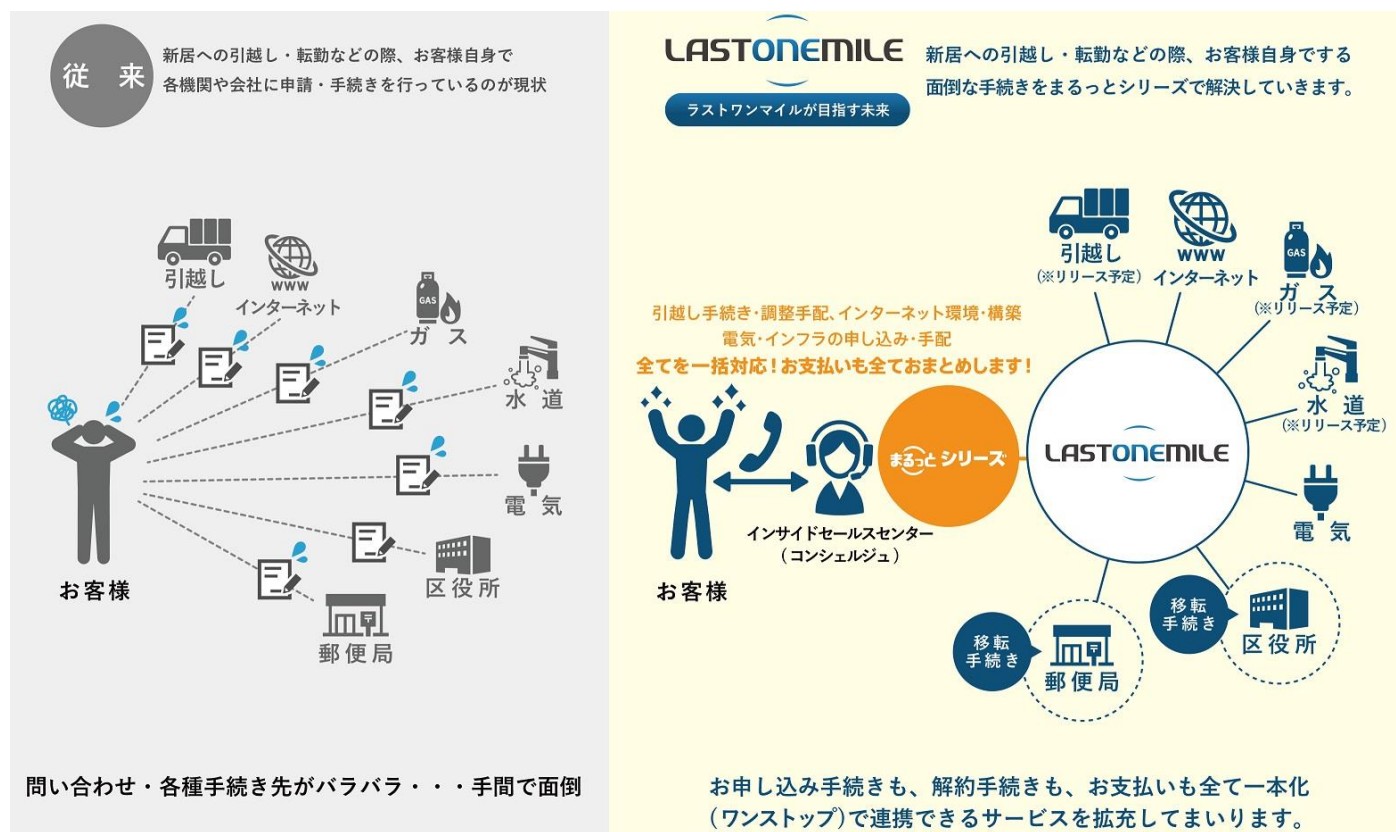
従 来

新居への引越し・転勤などの際、お客様自身で各機関や会社に申請・手続きを行っているのが現状

引越し

www
インターネット

GAS
ガス

水道

電気

区役所

郵便局

お客様

問い合わせ・各種手続き先がバラバラ・・・手間で面倒

LASTONEMILE

ラストワンマイルが目指す未来

新居への引越し・転勤などの際、お客様自身でする面倒な手続きをまるっとシリーズで解決していきます。

引越し手続き・調整手配、インターネット環境・構築
電気・インフラの申し込み・手配
全てを一括対応！お支払いも全ておまとめします！

お客様

インサイドセールスセンター
（コンシェルジュ）

まるっとシリーズ

LASTONEMILE

引越し
（※リリース予定）

www
インターネット

GAS
ガス
（※リリース予定）

水道
（※リリース予定）

電気

移転
手続き
区役所

移転
手続き
郵便局

お申し込み手続きも、解約手続きも、お支払いも全て一本化（ワンストップ）で連携できるサービスを拡充してまいります。